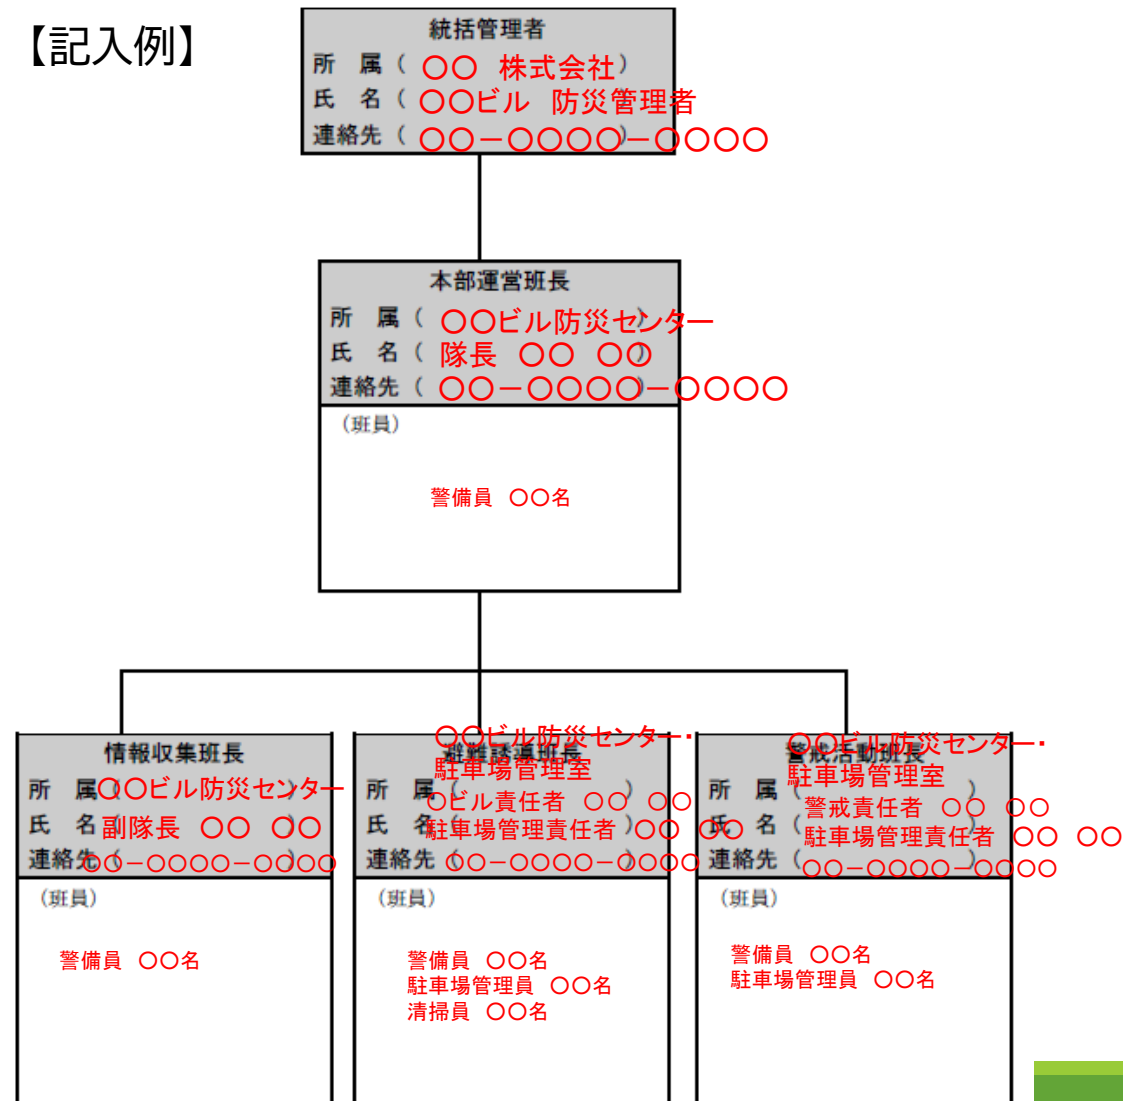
【記入例】

統括管理者
所 属（ ○○ 株式会社）
氏 名（ ○○ビル 防災管理者
連絡先（ ○○－○○○○－○○○○

本部運営班長
所 属（ ○○ビル防災センター
氏 名（ 隊長 ○○ ○○
連絡先（ ○○－○○○○－○○○○
（班員）
警備員 ○○名

情報収集班長
所 属 ○○ビル防災センター
氏 名 副隊長 ○○ ○○
連絡先 ○○－○○○○－○○○○
（班員）
警備員 ○○名

避難誘導班長
所 属 ○○ビル防災センター・駐車場管理室
氏 名 ○ビル責任者 ○○ ○○
駐車場管理責任者 ○○ ○○
連絡先 ○○－○○○○－○○○○
（班員）
警備員 ○○名
駐車場管理員 ○○名
清掃員 ○○名

警戒活動班長
所 属 ○○ビル防災センター・駐車場管理室
氏 名 警戒責任者 ○○ ○○
駐車場管理責任者 ○○ ○○
連絡先 ○○－○○○○－○○○○
（班員）
警備員 ○○名
駐車場管理員 ○○名